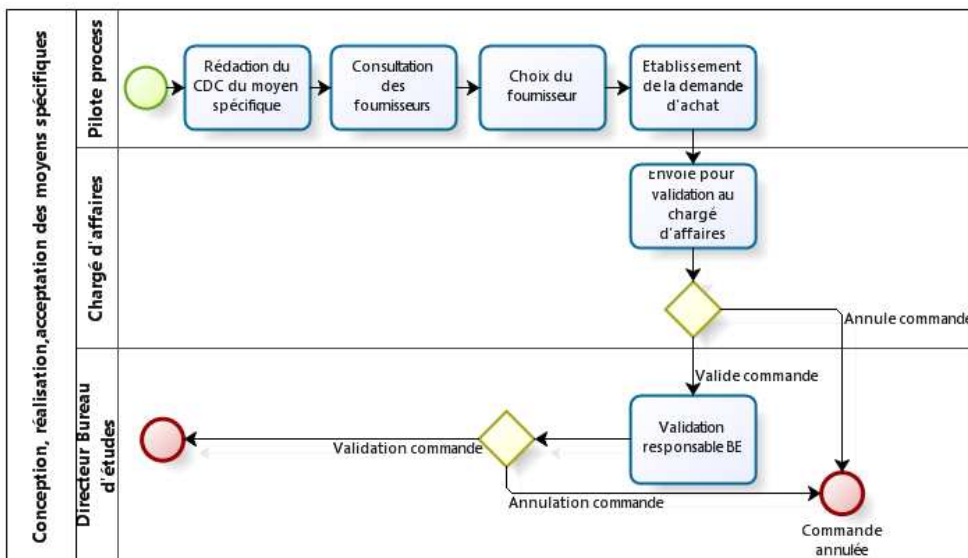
Conception, réalisation,acceptation des moyens spécifiques

Pilote process

Rédaction du CDC du moyen spécifique

Consultation des fournisseurs

Choix du fournisseur

Etablissement de la demande d'achat

Chargé d'affaires

Envoie pour validation au chargé d'affaires

Annule commande

Directeur Bureau d'études

Valide commande

Validation responsable BE

Validation commande

Annulation commande

Commande annulée